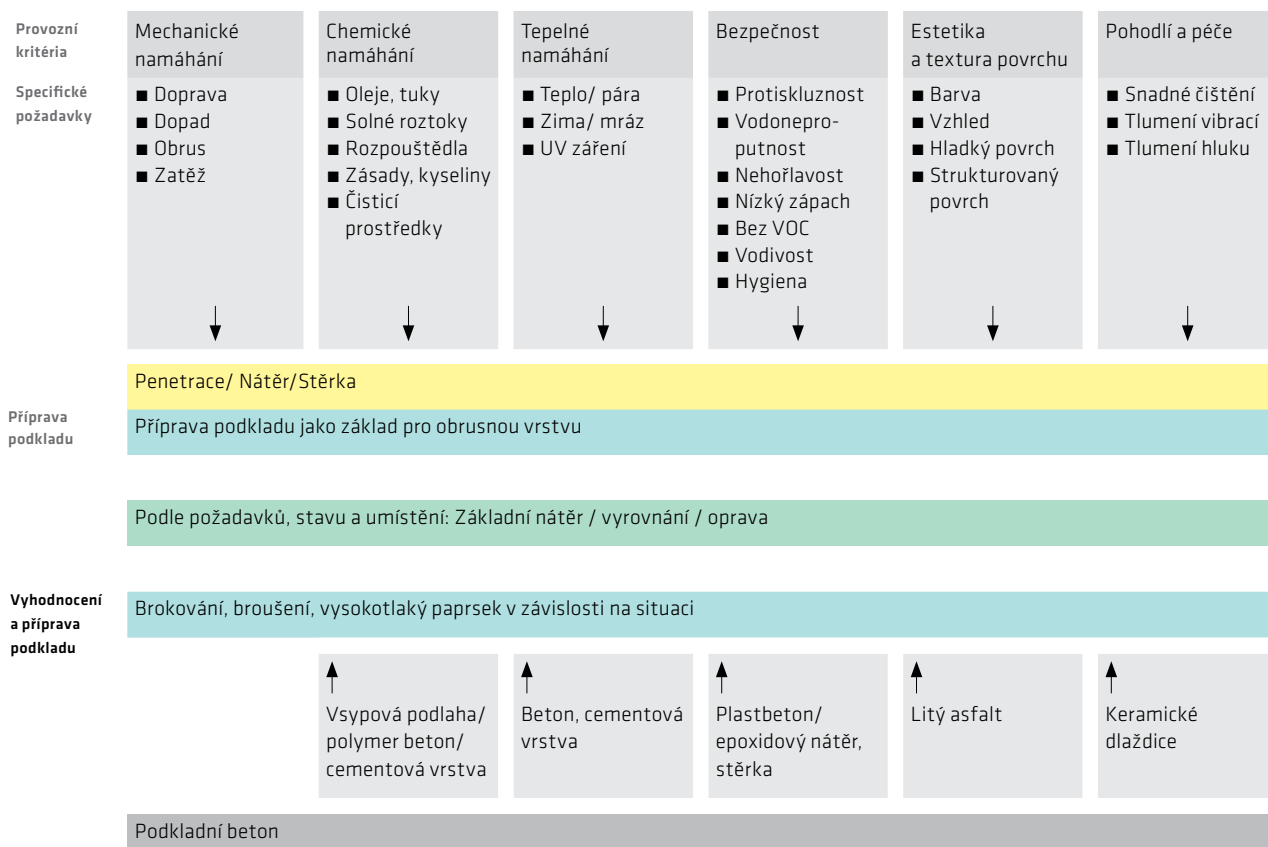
Provozní kritéria

Specifické požadavky

| Mechanické namáhání | Chemické namáhání | Tepelné namáhání | Bezpečnost | Estetika a textura povrchu | Pohodlí a péče |
|---|---|---|---|---|---|
| ■ Doprava ■ Dopad ■ Obrus ■ Zatěž | ■ Oleje, tuky ■ Solné roztoky ■ Rozpouštědla ■ Zásady, kyseliny ■ Čisticí prostředky | ■ Teplo/ pára ■ Zima/ mráz ■ UV záření | ■ Protiskluznost ■ Vodonepropustnost ■ Nehořlavost ■ Nízký zápach ■ Bez VOC ■ Vodivost ■ Hygiena | ■ Barva ■ Vzhled ■ Hladký povrch ■ Strukturovaný povrch | ■ Snadné čištění ■ Tlumení vibrací ■ Tlumení hluku |

Penetrace/ Nátěr/Stěrka

Příprava podkladu

Příprava podkladu jako základ pro obrusnou vrstvu

Podle požadavků, stavu a umístění: Základní nátěr / vyrovnání / oprava

Vyhodnocení a příprava podkladu

Brokování, broušení, vysokotlaký paprsek v závislosti na situaci

Vsypová podlaha/ polymer beton/ cementová vrstva

Beton, cementová vrstva

Plastbeton/ epoxidový nátěr, stěrka

Litý asfalt

Keramické dlaždice

Podkladní beton